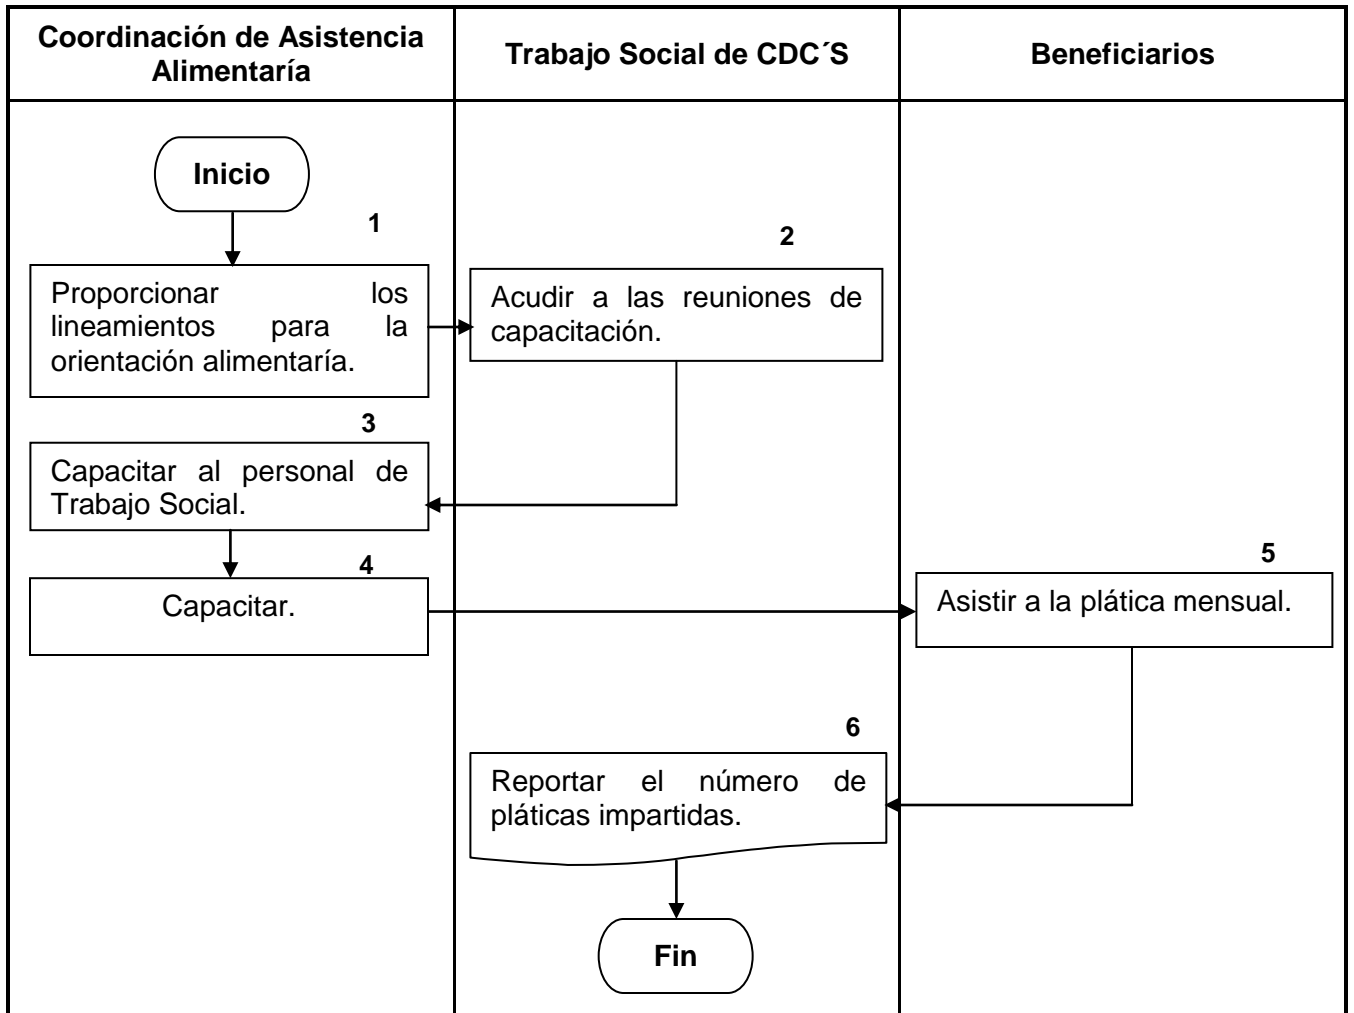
| Coordinación de Asistencia Alimentaría | Trabajo Social de CDC´S | Beneficiarios |
|---|---|---|

Inicio

1
Proporcionar los lineamientos para la orientación alimentaría.

2
Acudir a las reuniones de capacitación.

3
Capacitar al personal de Trabajo Social.

4
Capacitar.

5
Asistir a la plática mensual.

6
Reportar el número de pláticas impartidas.

Fin